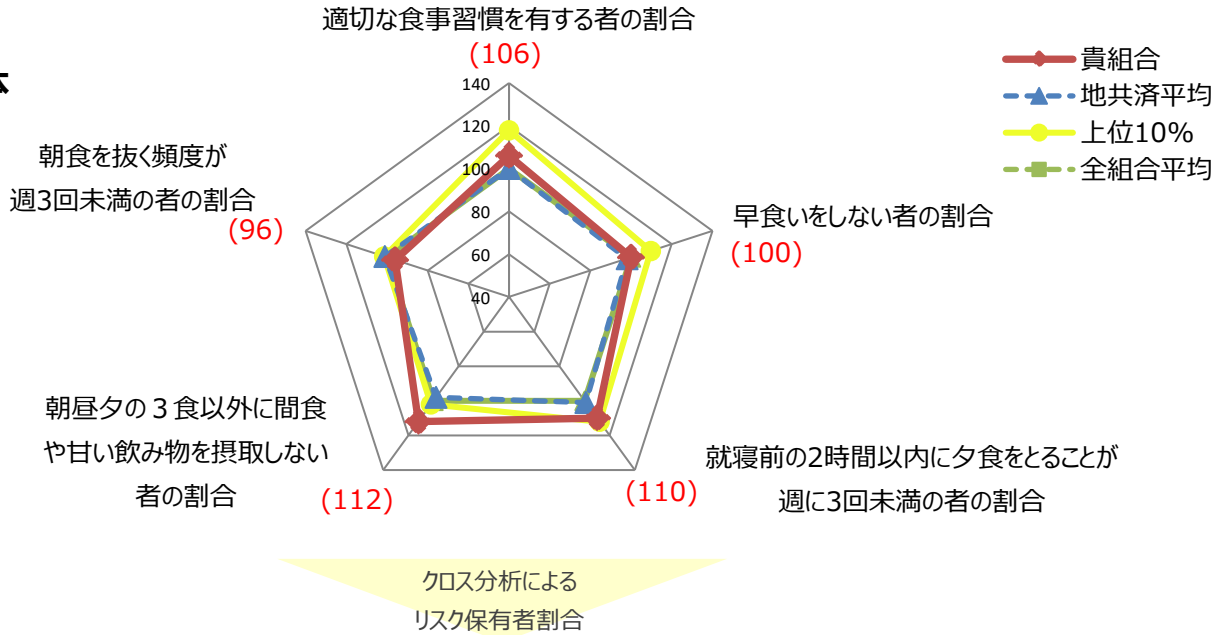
適切な食事習慣を有する者の割合
(106)

140
120
100
80
60
40

貴組合
地共済平均
上位10%
全組合平均

朝食を抜く頻度が
週3回未満の者の割合
(96)

早食いをしない者の割合
(100)

朝昼夕の３食以外に間食
や甘い飲み物を摂取しない
者の割合
(112)

就寝前の2時間以内に夕食をとることが
週に3回未満の者の割合
(110)

クロス分析による
リスク保有者割合